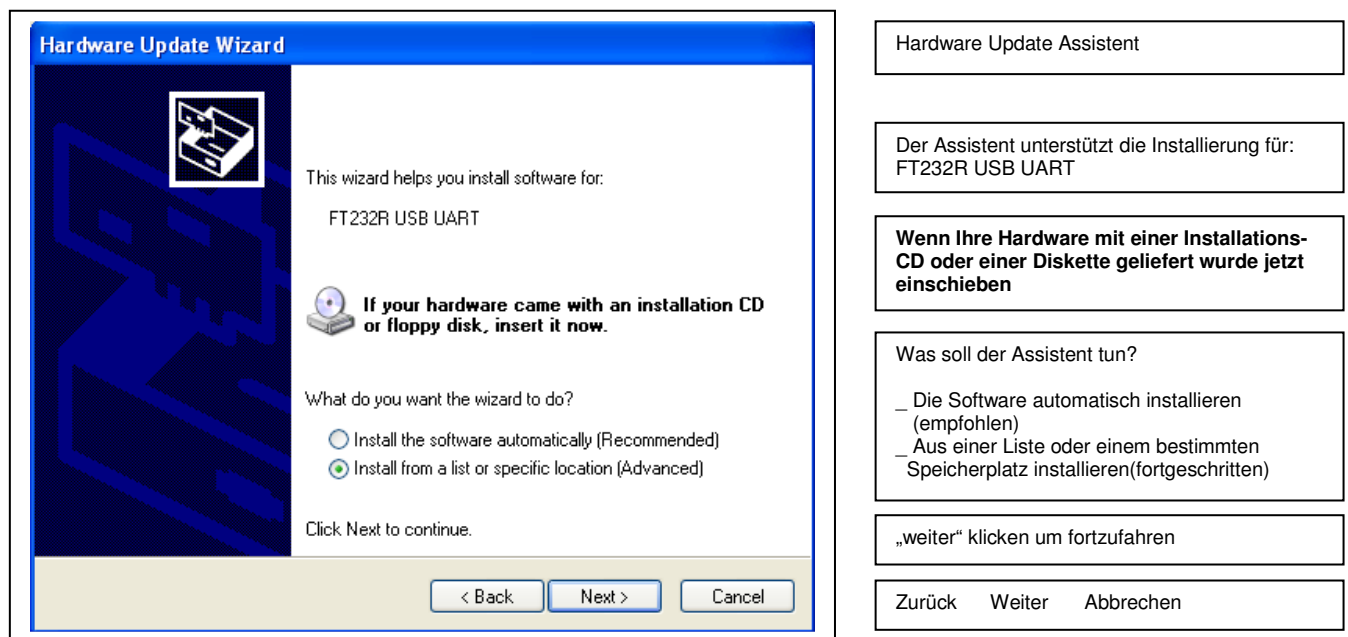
Hardware Update Wizard

This wizard helps you install software for:

FT232R USB UART

If your hardware came with an installation CD or floppy disk, insert it now.

What do you want the wizard to do?

Install the software automatically (Recommended)
Install from a list or specific location (Advanced)

Click Next to continue.

< Back Next > Cancel

Hardware Update Assistent

Der Assistent unterstützt die Installierung für: FT232R USB UART

**Wenn Ihre Hardware mit einer Installations-CD oder einer Diskette geliefert wurde jetzt einschieben**

Was soll der Assistent tun?

_ Die Software automatisch installieren (empfohlen)
_ Aus einer Liste oder einem bestimmten Speicherplatz installieren(fortgeschritten)

„weiter“ klicken um fortzufahren

Zurück Weiter Abbrechen